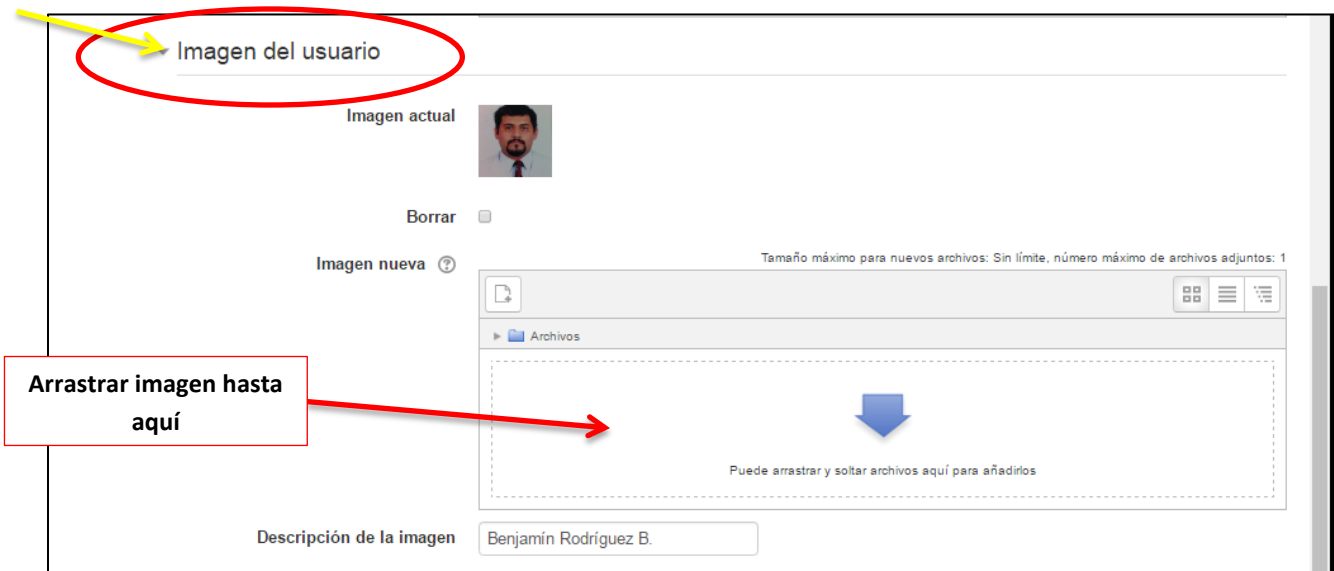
Imagen del usuario

Imagen actual

Borrar

Imagen nueva

Tamaño máximo para nuevos archivos: Sin límite, número máximo de archivos adjuntos: 1

Archivos

Arrastrar imagen hasta aquí

Puede arrastrar y soltar archivos aquí para añadirlos

Descripción de la imagen

Benjamín Rodríguez B.